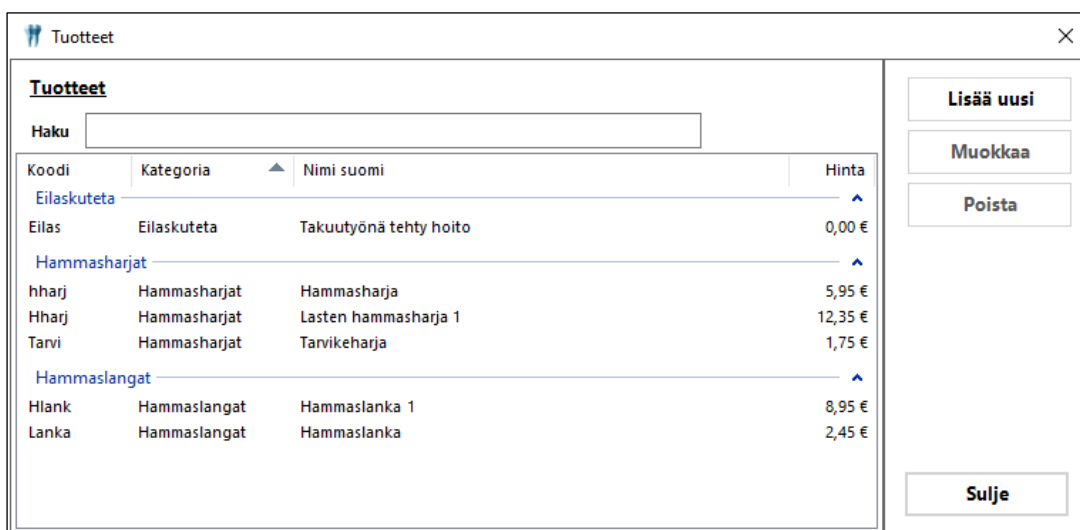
Tuotteet

Tuotteet

Haku

| Koodi | Kategoria | Nimi suomi | Hinta |
|---|---|---|---|
| Eilaskuteta | | | |
| Eilas | Eilaskuteta | Takuutyönä tehty hoito | 0,00 € |
| Hammasharjat | | | |
| hharj | Hammasharjat | Hammasharja | 5,95 € |
| Hharj | Hammasharjat | Lasten hammasharja 1 | 12,35 € |
| Tarvi | Hammasharjat | Tarvikeharja | 1,75 € |
| Hammaslangat | | | |
| Hlank | Hammaslangat | Hammaslanka 1 | 8,95 € |
| Lanka | Hammaslangat | Hammaslanka | 2,45 € |

Lisää uusi

Muokkaa

Poista

Sulje